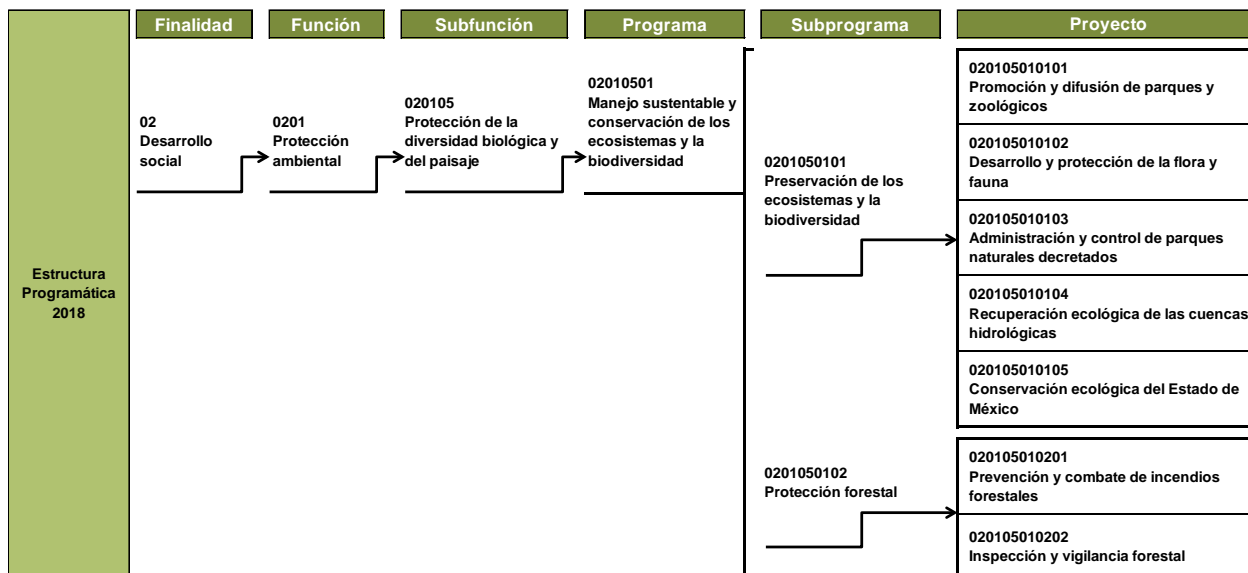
Estructura Programática 2018

Finalidad

02
Desarrollo social

Función

0201
Protección ambiental

Subfunción

020105
Protección de la diversidad biológica y del paisaje

Programa

02010501
Manejo sustentable y conservación de los ecosistemas y la biodiversidad

Subprograma

0201050101
Preservación de los ecosistemas y la biodiversidad

0201050102
Protección forestal

Proyecto

020105010101
Promoción y difusión de parques y zoológicos

020105010102
Desarrollo y protección de la flora y fauna

020105010103
Administración y control de parques naturales decretados

020105010104
Recuperación ecológica de las cuencas hidrológicas

020105010105
Conservación ecológica del Estado de México

020105010201
Prevención y combate de incendios forestales

020105010202
Inspección y vigilancia forestal